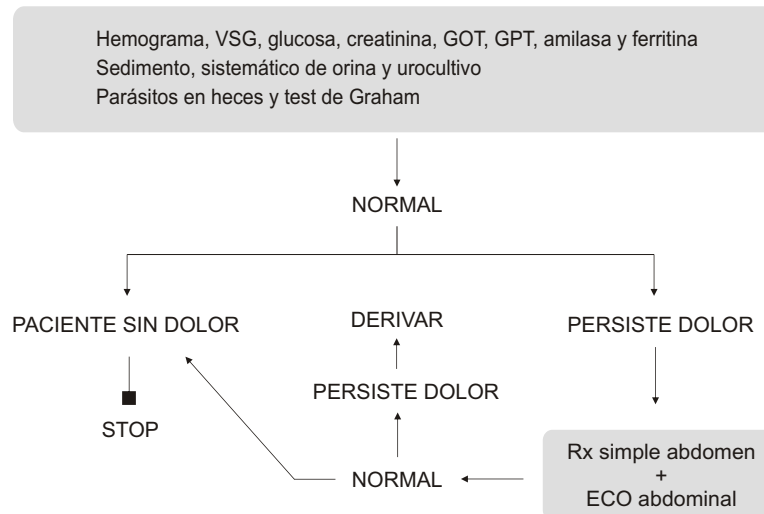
Hemograma, VSG, glucosa, creatinina, GOT, GPT, amilasa y ferritina
Sedimento, sistemático de orina y urocultivo
Parásitos en heces y test de Graham

NORMAL

PACIENTE SIN DOLOR

DERIVAR

PERSISTE DOLOR

STOP

PERSISTE DOLOR

Rx simple abdomen
+
ECO abdominal

NORMAL